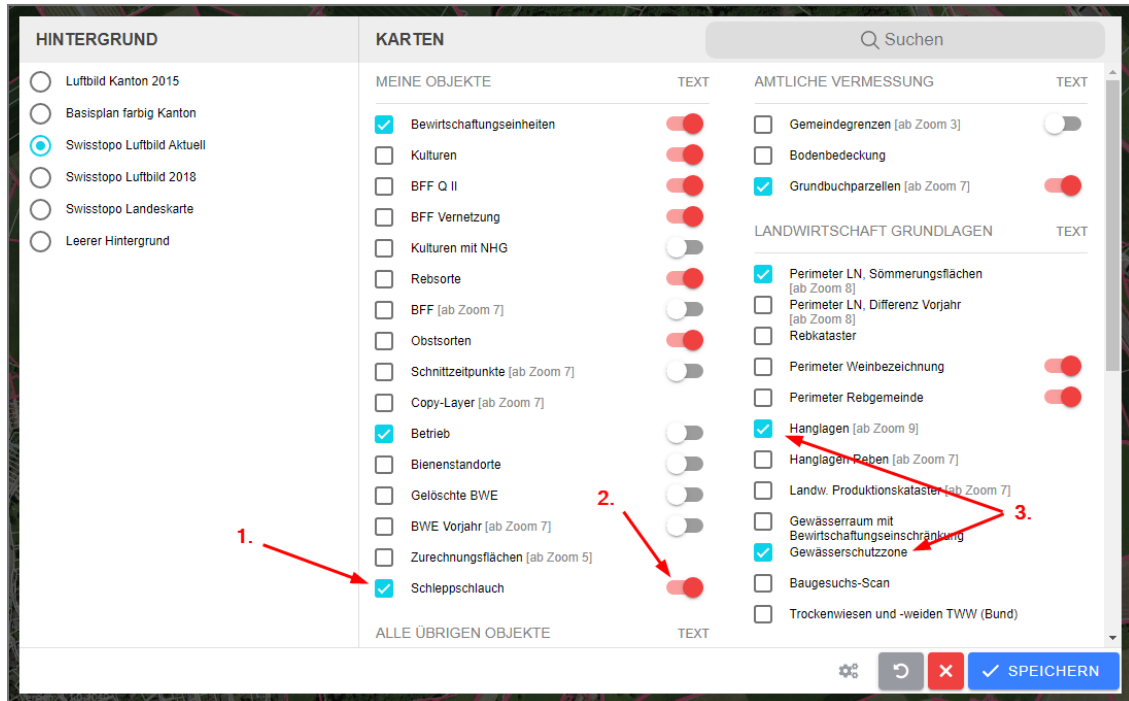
HINTERGRUND

Luftbild Kanton 2015
Basisplan farbig Kanton
Swisstopo Luftbild Aktuell
Swisstopo Luftbild 2018
Swisstopo Landeskarte
Leerer Hintergrund

KARTEN

Suchen

MEINE OBJEKTE TEXT

Bewirtschaftungseinheiten
Kulturen
BFF Q II
BFF Vernetzung
Kulturen mit NHG
Rebsorte
BFF [ab Zoom 7]
Obstsorten
Schnittzeitpunkte [ab Zoom 7]
Copy-Layer [ab Zoom 7]
Betrieb
Bienenstandorte
Gelöschte BWE
BWE Vorjahr [ab Zoom 7]
Zurechnungsflächen [ab Zoom 5]
Schleppschlauch

ALLE ÜBRIGEN OBJEKTE TEXT

AMTLICHE VERMESSUNG TEXT

Gemeindegrenzen [ab Zoom 3]
Bodenbedeckung
Grundbuchparzellen [ab Zoom 7]

LANDWIRTSCHAFT GRUNDLAGEN TEXT

Perimeter LN, Sömmerungsflächen [ab Zoom 8]
Perimeter LN, Differenz Vorjahr [ab Zoom 8]
Rebkataster
Perimeter Weinbezeichnung
Perimeter Rebgemeinde
Hanglagen [ab Zoom 9]
Hanglagen Reben [ab Zoom 7]
Landw. Produktionskataster [ab Zoom 7]
Gewässerraum mit Bewirtschaftungseinschränkung
Gewässerschutzzone
Baugesuchs-Scan
Trockenwiesen und -weiden TWW (Bund)

1.
2.
3.

SPEICHERN